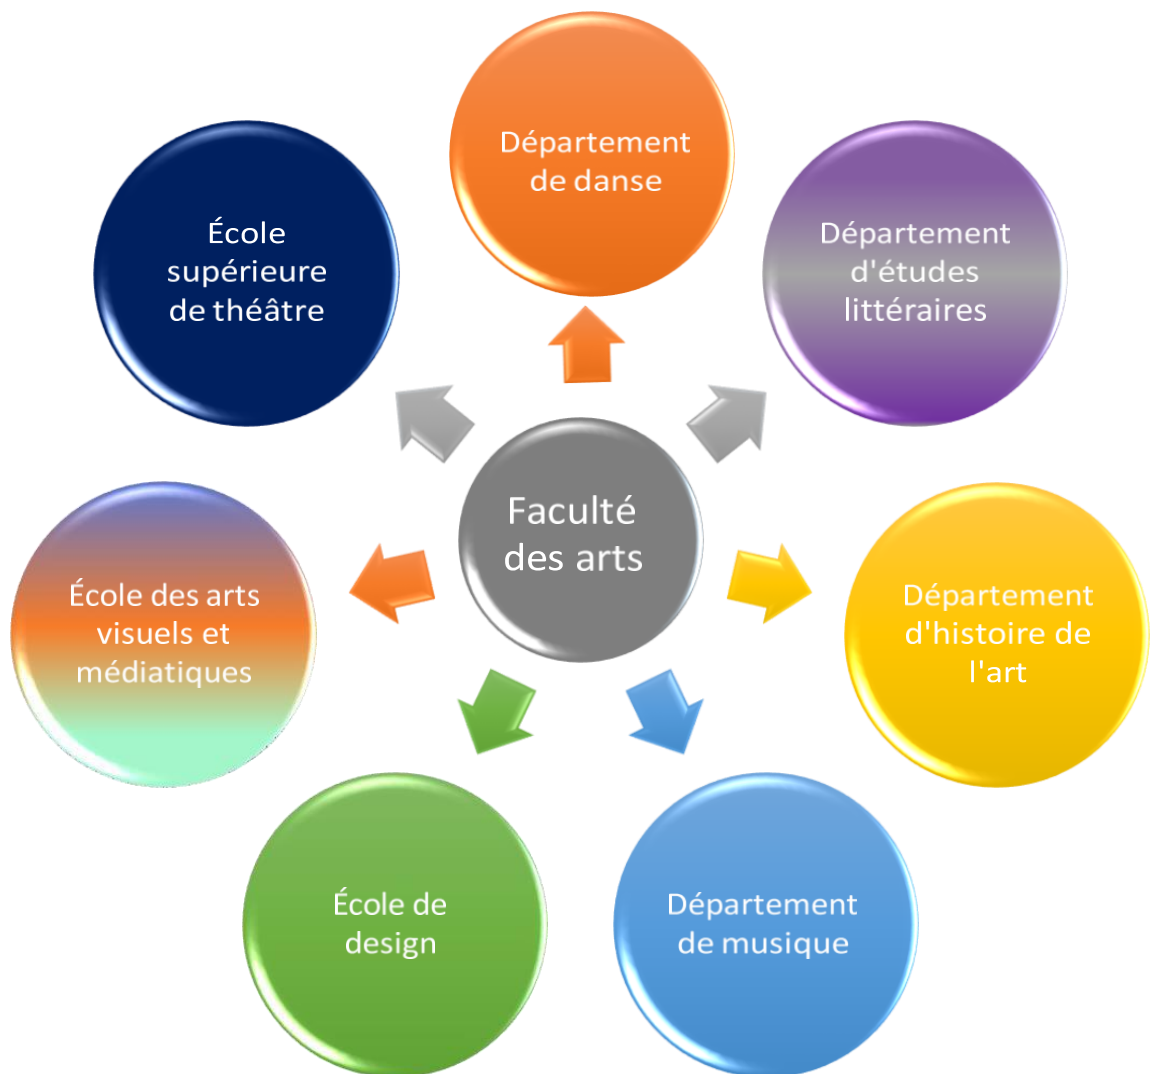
Faculté des arts

Département de danse

Département d'études littéraires

Département d'histoire de l'art

Département de musique

École de design

École des arts visuels et médiatiques

École supérieure de théâtre